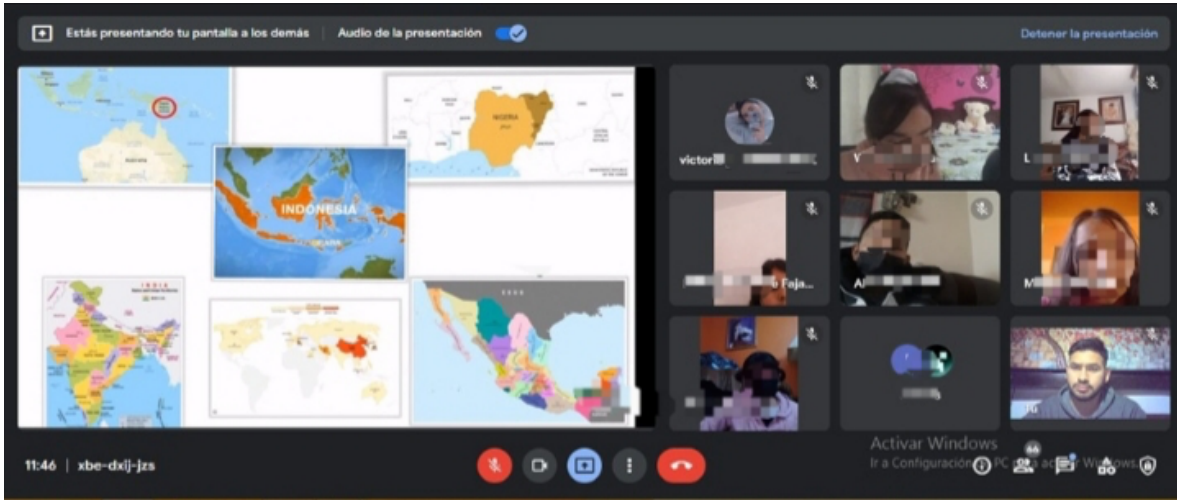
Estás presentando tu pantalla a los demás
Audio de la presentación
Detener la presentación

NIGERIA
INDONESIA
INDIA

victor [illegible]
V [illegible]
L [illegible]
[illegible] Feja...
Al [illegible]
M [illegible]

11:46 | xbe-dxij-jzs

Activar Windows
Ir a Configuración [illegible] PC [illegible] Windows